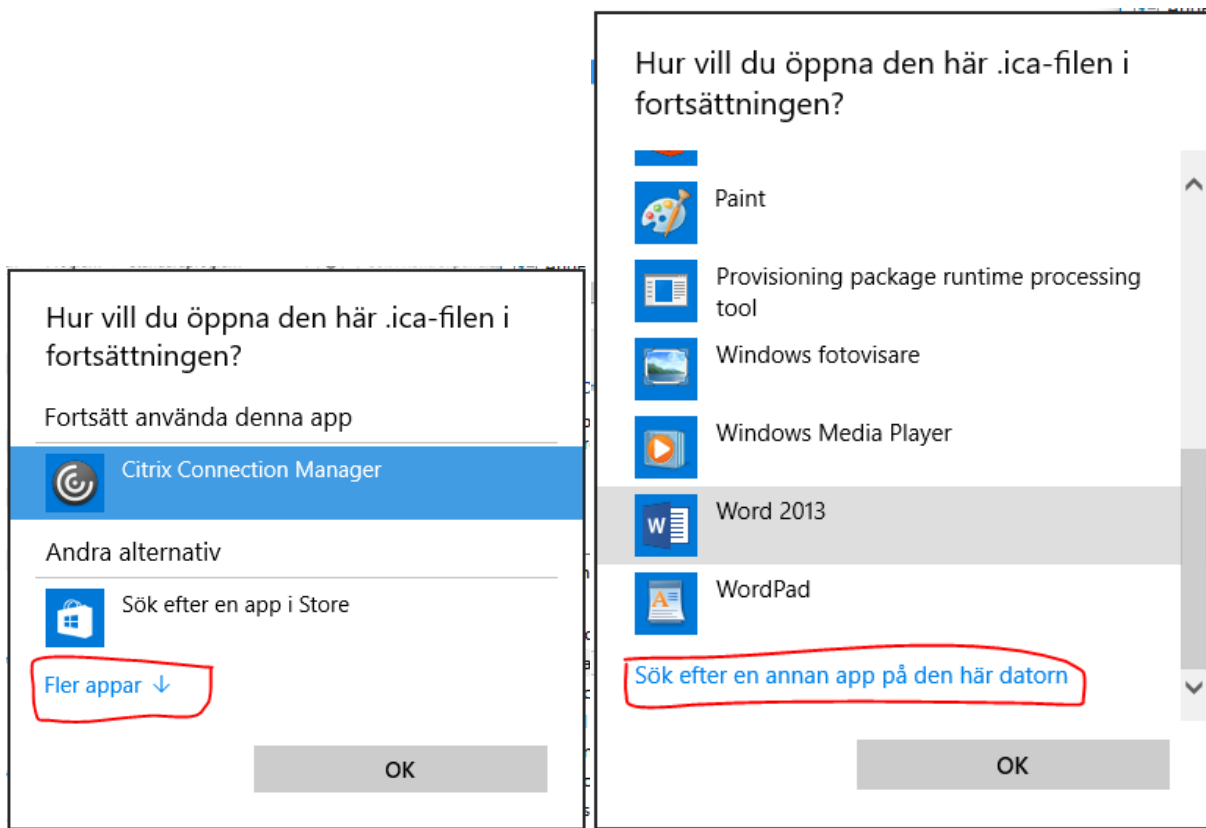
Hur vill du öppna den här .ica-filen i fortsättningen?

Fortsätt använda denna app

Citrix Connection Manager

Andra alternativ

Sök efter en app i Store

Fler appar ↓

OK

Hur vill du öppna den här .ica-filen i fortsättningen?

Paint

Provisioning package runtime processing tool

Windows fotovisare

Windows Media Player

Word 2013

WordPad

Sök efter en annan app på den här datorn

OK